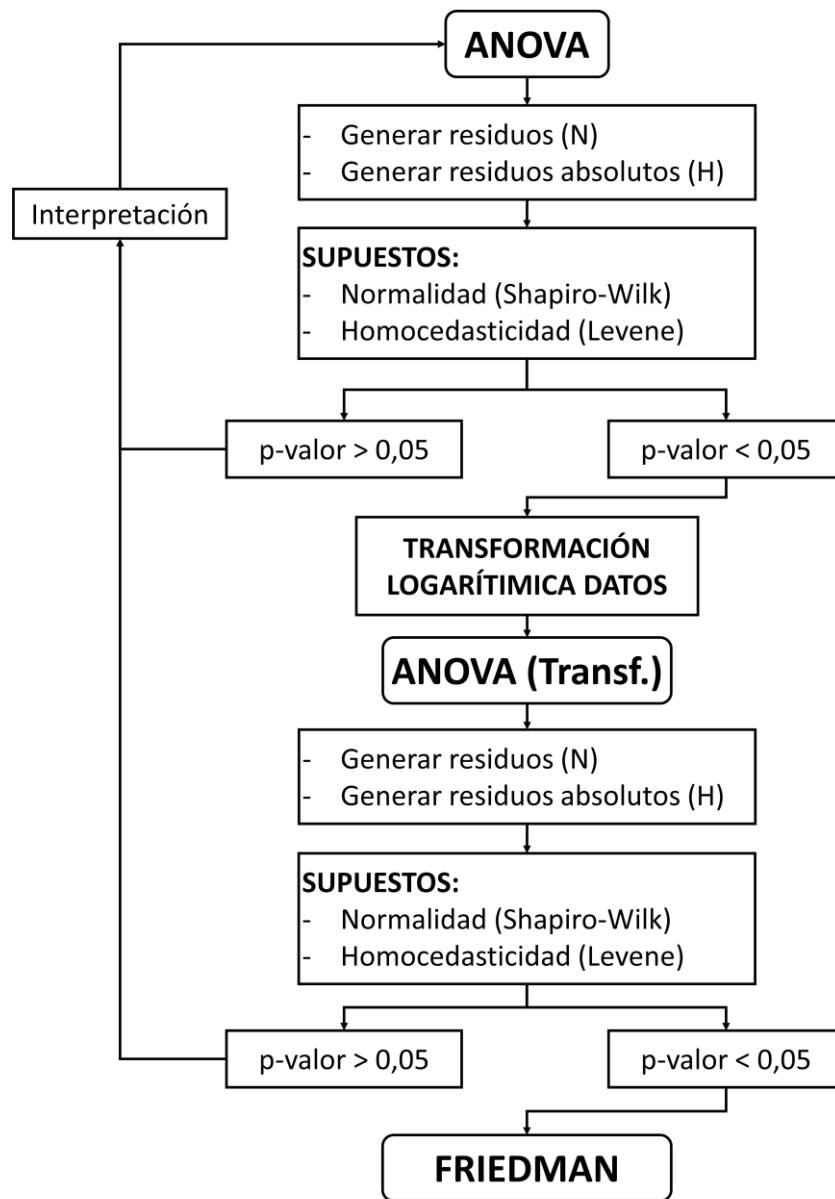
ANOVA

- Generar residuos (N)
- Generar residuos absolutos (H)

Interpretación

SUPUESTOS:
- Normalidad (Shapiro-Wilk)
- Homocedasticidad (Levene)

p-valor > 0,05

p-valor < 0,05

TRANSFORMACIÓN LOGARÍTIMICA DATOS

ANOVA (Transf.)

- Generar residuos (N)
- Generar residuos absolutos (H)

SUPUESTOS:
- Normalidad (Shapiro-Wilk)
- Homocedasticidad (Levene)

p-valor > 0,05

p-valor < 0,05

FRIEDMAN